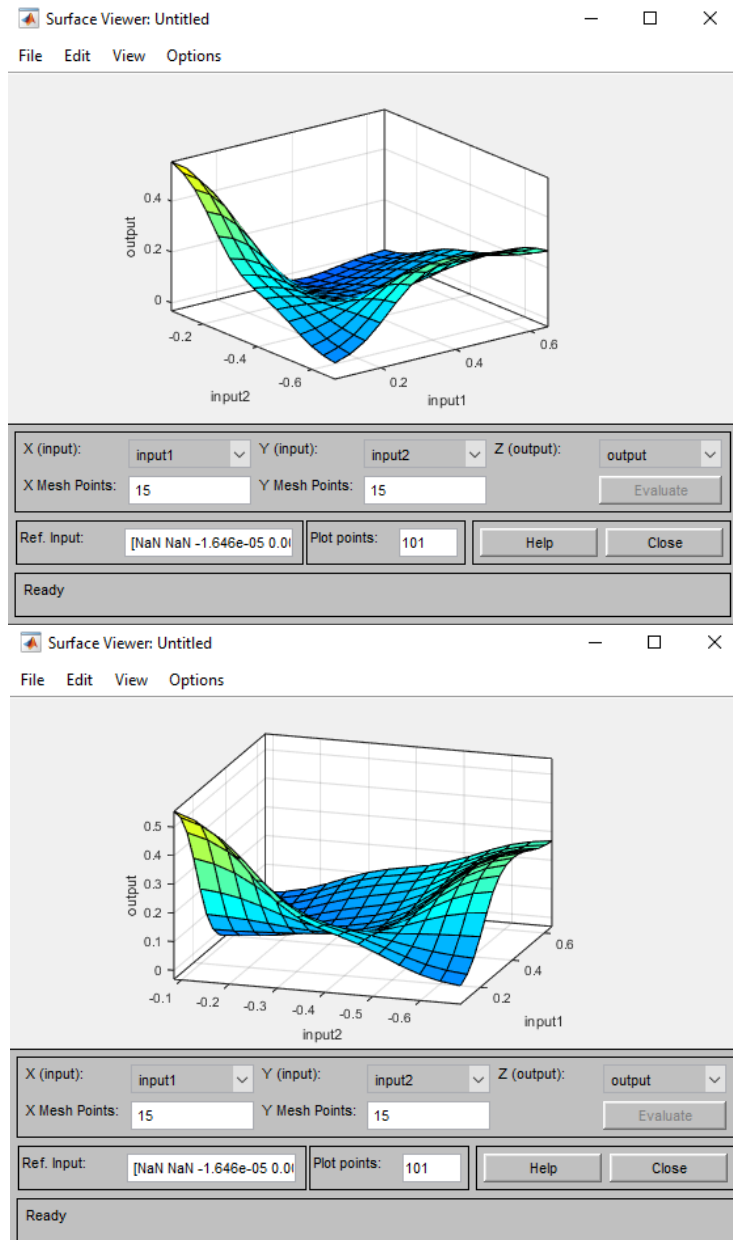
Surface Viewer: Untitled

File Edit View Options

0.4
0.2
0
output
-0.2
-0.4
-0.6
input2
0.2
0.4
0.6
input1

X (input): input1
Y (input): input2
Z (output): output
X Mesh Points: 15
Y Mesh Points: 15
Evaluate
Ref. Input: [NaN NaN -1.646e-05 0.0
Plot points: 101
Help
Close

Ready

Surface Viewer: Untitled

File Edit View Options

0.5
0.4
0.3
0.2
0.1
0
output
-0.1
-0.2
-0.3
-0.4
-0.5
-0.6
input2
0.2
0.4
0.6
input1

X (input): input1
Y (input): input2
Z (output): output
X Mesh Points: 15
Y Mesh Points: 15
Evaluate
Ref. Input: [NaN NaN -1.646e-05 0.0
Plot points: 101
Help
Close

Ready